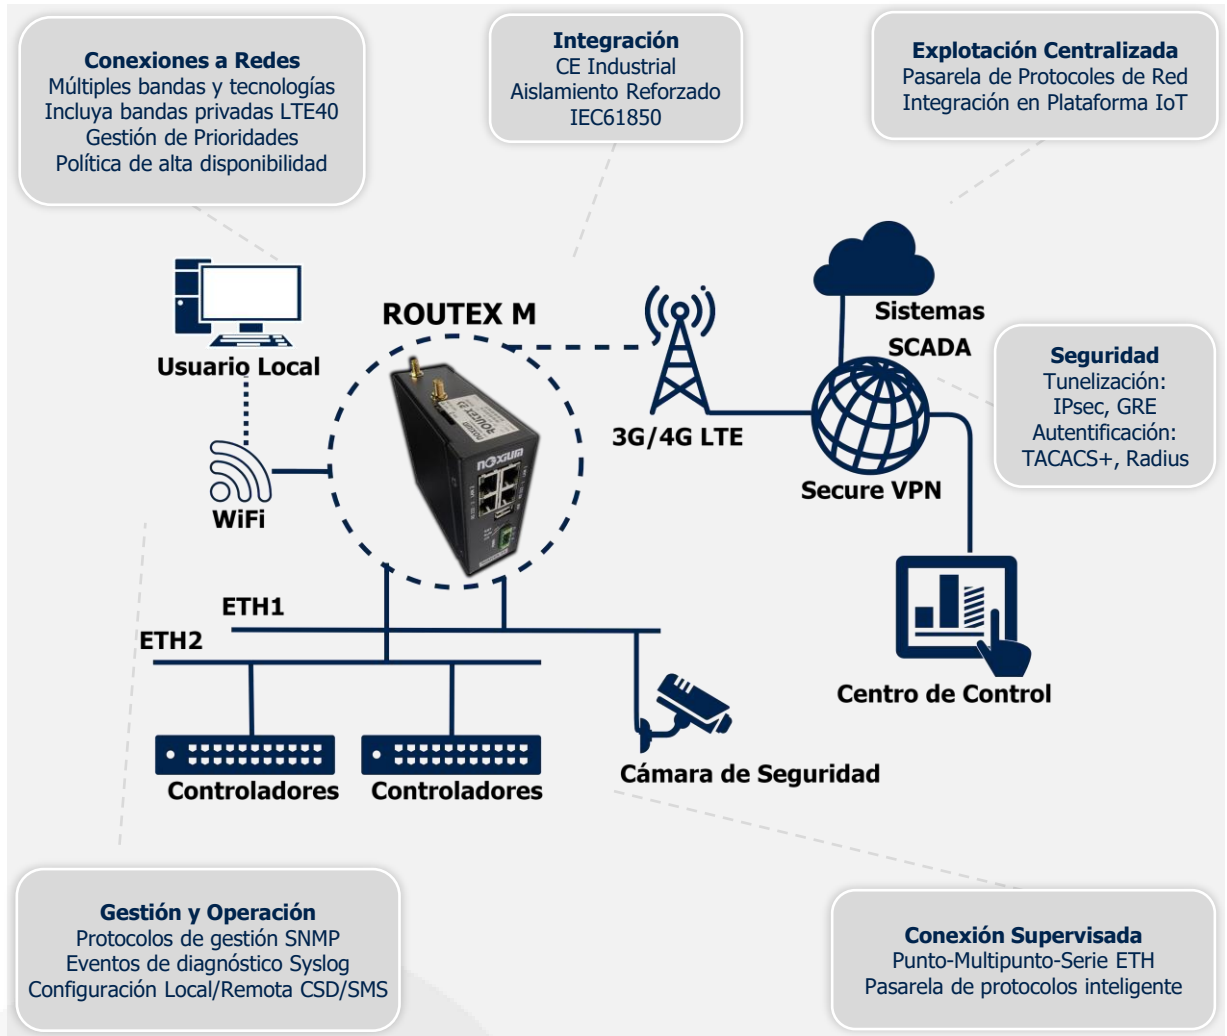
**Conexiones a Redes**
Múltiples bandas y tecnologías
Incluya bandas privadas LTE40
Gestión de Prioridades
Política de alta disponibilidad

**Integración**
CE Industrial
Aislamiento Reforzado
IEC61850

**Explotación Centralizada**
Pasarela de Protocoles de Red
Integración en Plataforma IoT

ROUTEX M

Usuario Local

WiFi

noxum

3G/4G LTE

Sistemas SCADA

**Seguridad**
Tunelización:
IPsec, GRE
Autentificación:
TACACS+, Radius

Secure VPN

ETH1

ETH2

Centro de Control

Cámara de Seguridad

Controladores

Controladores

**Gestión y Operación**
Protocolos de gestión SNMP
Eventos de diagnóstico Syslog
Configuración Local/Remota CSD/SMS

**Conexión Supervisada**
Punto-Multipunto-Serie ETH
Pasarela de protocolos inteligente